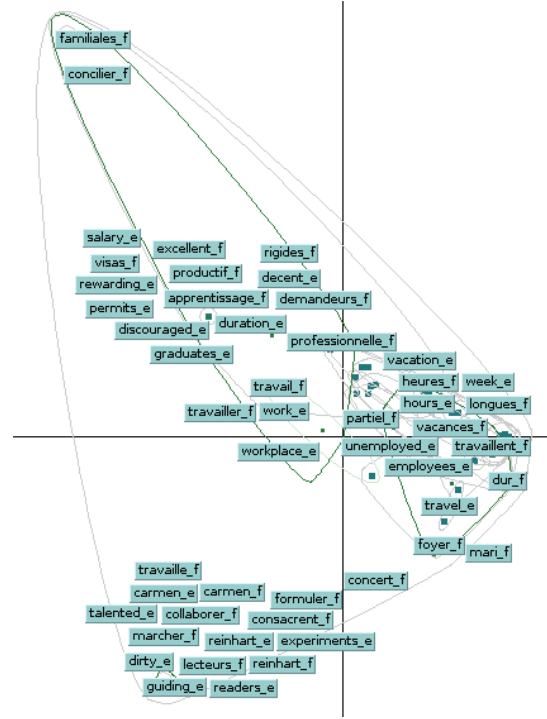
familiales_f
concilier_f
salary_e
excellent_f
rigides_f
visas_f
productif_f
decent_e
rewarding_e
apprentissage_f
demandeurs_f
permits_e
duration_e
discouraged_e
professionnelle_f
graduates_e
vacation_e
heures_f
week_e
travail_f
hours_e
longues_f
travailler_f
work_e
partiel_f
vacances_f
unemployed_e
travaillent_f
workplace_e
employees_e
dur_f
travel_e
foyer_f
mari_f
travaille_f
concert_f
carmen_e
carmen_f
formuler_f
talented_e
collaborer_f
consacrent_f
marcher_f
reinhart_e
experiments_e
dirty_e
lecteurs_f
reinhart_f
guiding_e
readers_e